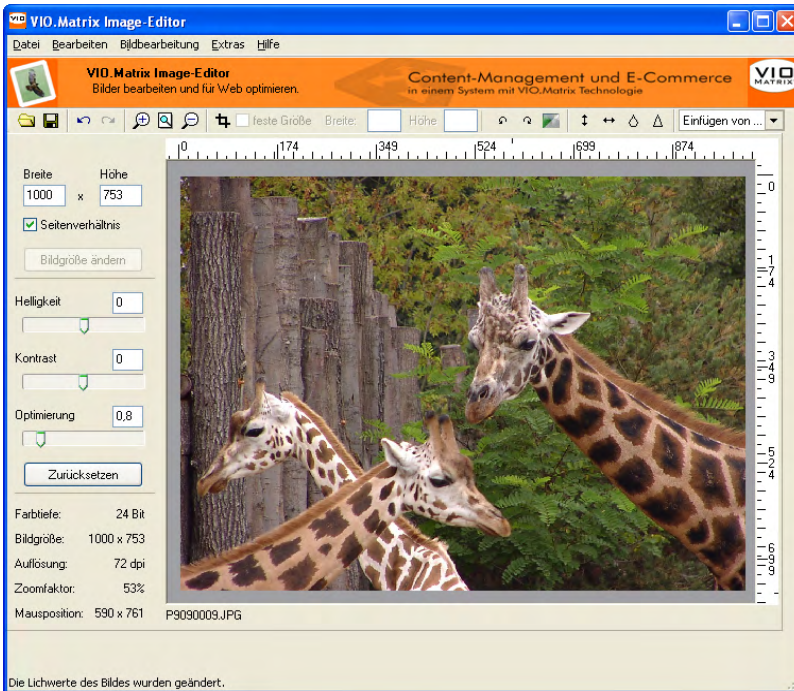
VIO.Matrix Image-Editor

Datei Bearbeiten Bildbearbeitung Extras Hilfe

VIO.Matrix Image-Editor
Bilder bearbeiten und für Web optimieren.

Content-Management und E-Commerce
in einem System mit VIO.Matrix Technologie

VIO MATRIX

feste Größe Breite: Höhe Einfügen von ...

0 174 349 524 699 874

0 174 349 524 699

Breite Höhe
1000 x 753

Seitenverhältnis

Bildgröße ändern

Helligkeit 0

Kontrast 0

Optimierung 0,8

Zurücksetzen

Farbtiefe: 24 Bit
Bildgröße: 1000 x 753
Auflösung: 72 dpi
Zoomfaktor: 53%
Mausposition: 590 x 761

P9090009.JPG

Die Lichwerte des Bildes wurden geändert.